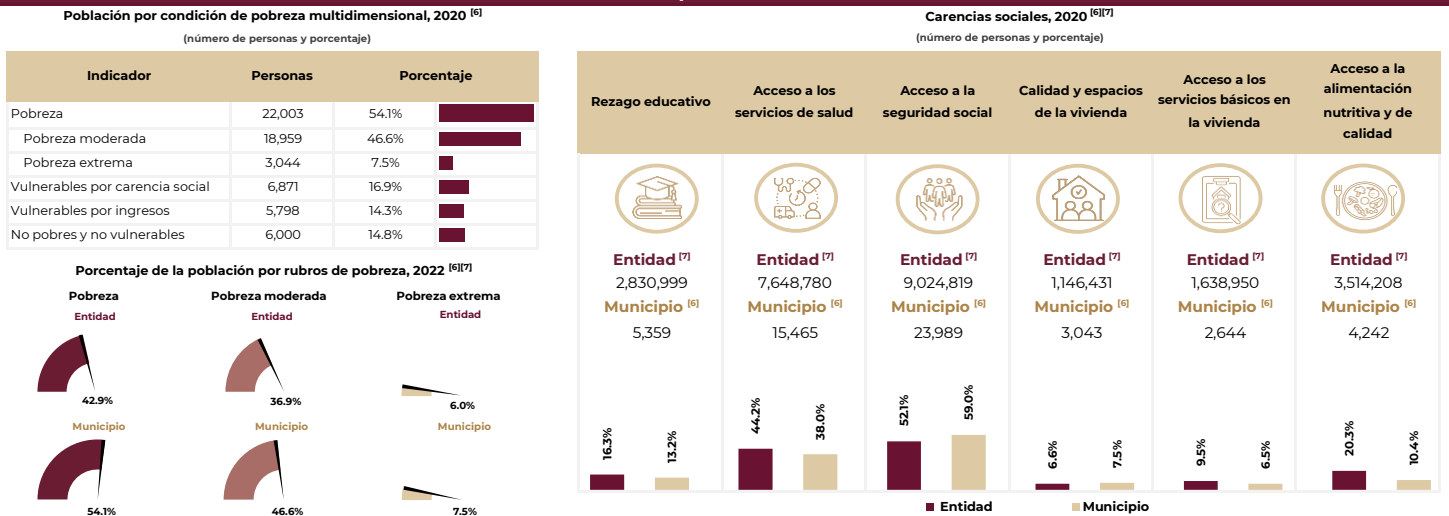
Población por condición de pobreza multidimensional, 2020 [6]

(número de personas y porcentaje)

| Indicador | Personas | Porcentaje |
|---|---|---|
| Pobreza | 22,003 | 54.1% |
| Pobreza moderada | 18,959 | 46.6% |
| Pobreza extrema | 3,044 | 7.5% |
| Vulnerables por carencia social | 6,871 | 16.9% |
| Vulnerables por ingresos | 5,798 | 14.3% |
| No pobres y no vulnerables | 6,000 | 14.8% |

Porcentaje de la población por rubros de pobreza, 2022 [6][7]

Pobreza
Entidad
42.9%
Municipio
54.1%

Pobreza moderada
Entidad
36.9%
Municipio
46.6%

Pobreza extrema
Entidad
6.0%
Municipio
7.5%

Carencias sociales, 2020 [6][7]

(número de personas y porcentaje)

| Rezago educativo | Acceso a los servicios de salud | Acceso a la seguridad social | Calidad y espacios de la vivienda | Acceso a los servicios básicos en la vivienda | Acceso a la alimentación nutritiva y de calidad |
|---|---|---|---|---|---|
| Entidad [7] 2,830,999 Municipio [6] 5,359 | Entidad [7] 7,648,780 Municipio [6] 15,465 | Entidad [7] 9,024,819 Municipio [6] 23,989 | Entidad [7] 1,146,431 Municipio [6] 3,043 | Entidad [7] 1,638,950 Municipio [6] 2,644 | Entidad [7] 3,514,208 Municipio [6] 4,242 |
| 16.3% 13.2% | 44.2% 38.0% | 52.1% 59.0% | 6.6% 7.5% | 9.5% 6.5% | 20.3% 10.4% |

Entidad Municipio